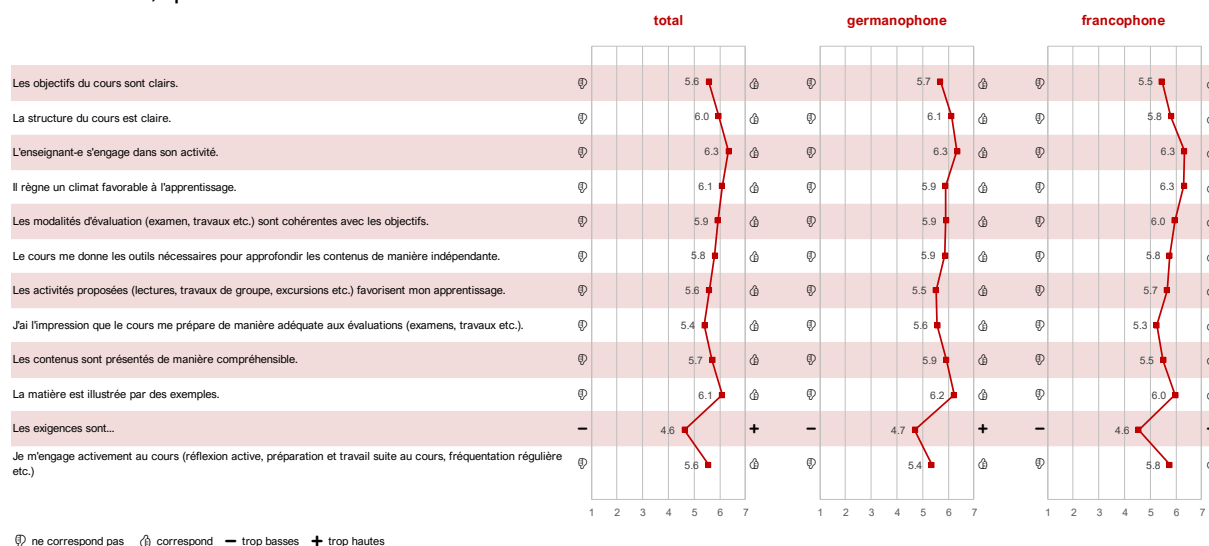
total

germanophone

francophone

| | total | germanophone | francophone |
|---|---|---|---|
| Les objectifs du cours sont clairs. | 5.6 | 5.7 | 5.5 |
| La structure du cours est claire. | 6.0 | 6.1 | 5.8 |
| L'enseignant-e s'engage dans son activité. | 6.3 | 6.3 | 6.3 |
| Il règne un climat favorable à l'apprentissage. | 6.1 | 5.9 | 6.3 |
| Les modalités d'évaluation (examen, travaux etc.) sont cohérentes avec les objectifs. | 5.9 | 5.9 | 6.0 |
| Le cours me donne les outils nécessaires pour approfondir les contenus de manière indépendante. | 5.8 | 5.9 | 5.8 |
| Les activités proposées (lectures, travaux de groupe, excursions etc.) favorisent mon apprentissage. | 5.6 | 5.5 | 5.7 |
| J'ai l'impression que le cours me prépare de manière adéquate aux évaluations (examens, travaux etc.). | 5.4 | 5.6 | 5.3 |
| Les contenus sont présentés de manière compréhensible. | 5.7 | 5.9 | 5.5 |
| La matière est illustrée par des exemples. | 6.1 | 6.2 | 6.0 |
| Les exigences sont... | 4.6 | 4.7 | 4.6 |
| Je m'engage activement au cours (réflexion active, préparation et travail suite au cours, fréquentation régulière etc.) | 5.6 | 5.4 | 5.8 |

− +

1 2 3 4 5 6 7   1 2 3 4 5 6 7   1 2 3 4 5 6 7

ne correspond pas   correspond   − trop basses   + trop hautes